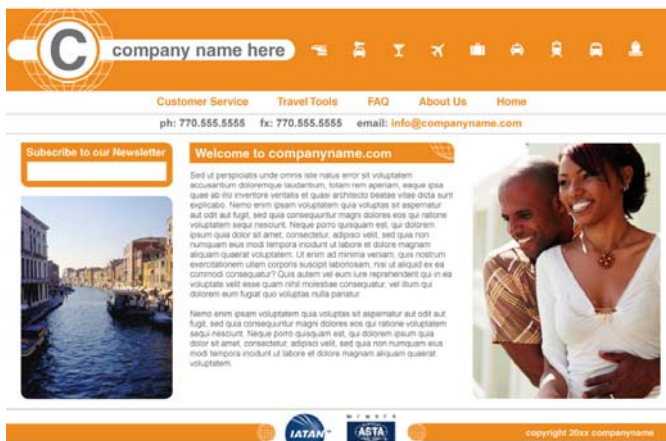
C company name here

Customer Service Travel Tools FAQ About Us Home

ph: 770.555.5555 fx: 770.555.5555 email: info@companyname.com

Subscribe to our Newsletter

Welcome to companyname.com

Sed ut perspiciatis unde omnis iste natus error sit voluptatem accusantium doloremque laudantium, totam rem aperiam, eaque ipsa quae ab illo inventore veritatis et quasi architecto beatae vitae dicta sunt explicabo. Nemo enim ipsam voluptatem quia voluptas sit aspernatur aut odit aut fugit, sed quia consequuntur magni dolores eos qui ratione voluptatem sequi nesciunt. Neque porro quisquam est, qui dolorem ipsum quia dolor sit amet, consectetur, adipisci velit, sed quia non numquam eius modi tempora incidunt ut labore et dolore magnam aliquam quaerat voluptatem. Ut enim ad minima veniam, quis nostrum exercitationem ullam corporis suscipit laboriosam, nisi ut aliquid ex ea commodi consequatur? Quis autem vel eum iure reprehenderit qui in ea voluptate velit esse quam nihil molestiae consequatur, vel illum qui dolorem eum fugiat quo voluptas nulla pariatur.

Nemo enim ipsam voluptatem quia voluptas sit aspernatur aut odit aut fugit, sed quia consequuntur magni dolores eos qui ratione voluptatem sequi nesciunt. Neque porro quisquam est, qui dolorem ipsum quia dolor sit amet, consectetur, adipisci velit, sed quia non numquam eius modi tempora incidunt ut labore et dolore magnam aliquam quaerat voluptatem.

IATAN MEMBER ASTA

copyright 20xx companyname